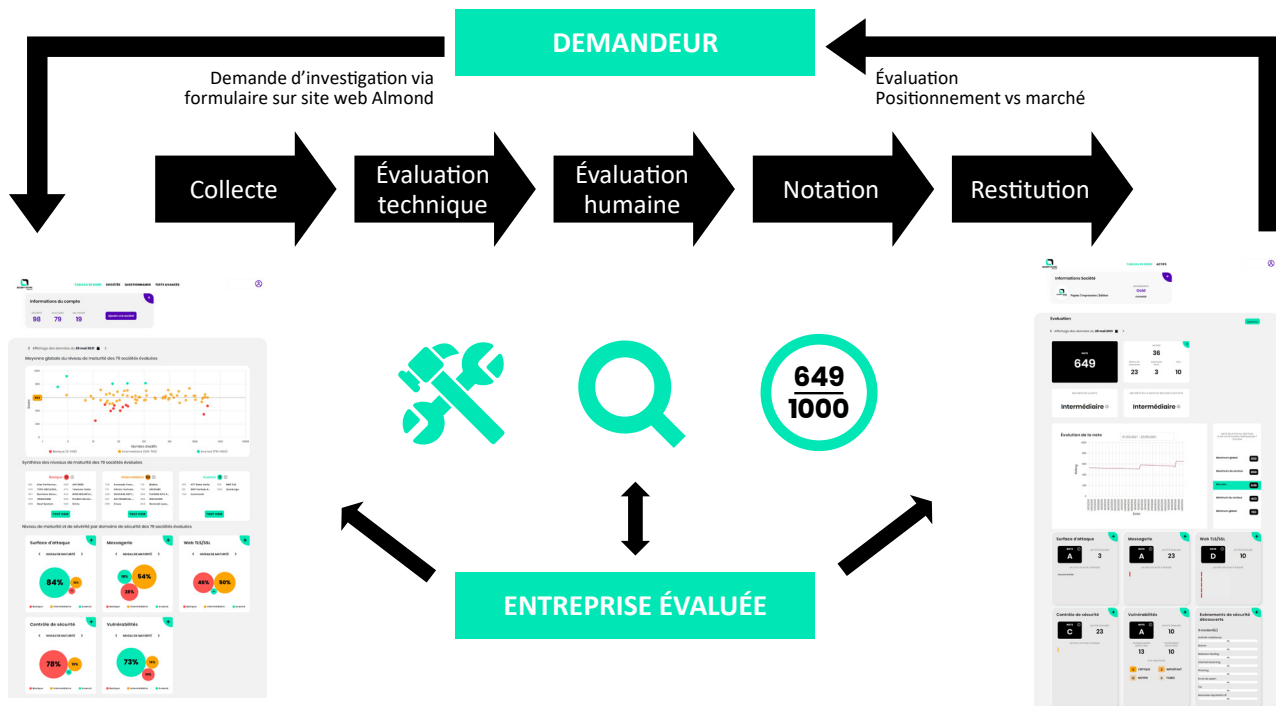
DEMANDEUR

Demande d'investigation via formulaire sur site web Almond

Évaluation
Positionnement vs marché

Collecte

Évaluation technique

Évaluation humaine

Notation

Restitution

Informations du compte

98 79 19

Moyenne globale du niveau de maturité des 79 sociétés évaluées

Synthèse des niveaux de maturité des 79 sociétés évaluées

Niveau de maturité et de sévérité par domaine de sécurité des 79 sociétés évaluées

Surface d'attaque

84%

Messagerie

64%

38%

Web TLS/SSL

49%

50%

Contrôle de sécurité

78%

Vulnérabilités

73%

$\frac{649}{1000}$

ENTREPRISE ÉVALUÉE

Informations Société

Évaluation

649

36

23 3 10

Intermédiaire

Intermédiaire

Évolution de la note

Surface d'attaque

A

3

Messagerie

A

23

Web TLS/SSL

D

10

Contrôle de sécurité

C

23

Vulnérabilités

A

10

13 10

Événements de sécurité découverts